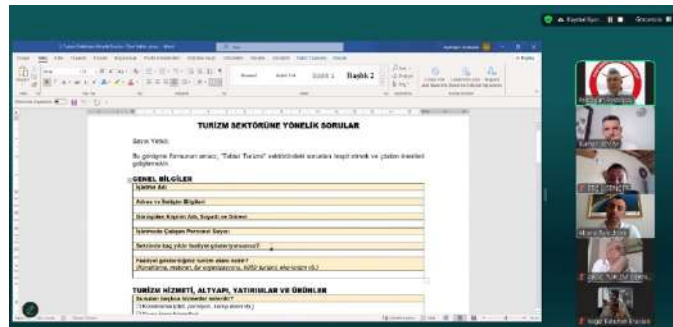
TURİZM SEKTÖRÜNE YÖNELİK SORULAR

Sayın Yetkili;

Bu görüşme formunun amacı, "Tabiat Turizmi" sektöründeki sorunları tespit etmek ve çözüm önerileri geliştirmektir.

GENEL BİLGİLER

İşletme Adı:

Adres ve İletişim Bilgileri

Görüşülen Kişinin Adı, Soyadı ve Ünvanı

İşletmede Çalışan Personel Sayısı:

Sektörde kaç yıldır faaliyet gösteriyorsunuz?

Faaliyet gösterdiğiniz turizm alanı nedir?
(Konaklama, mekan, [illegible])

TURİZM HİZMETİ, ALTYAPI, YATIRIMLAR VE ÜRÜNLER

Sunulan başlıca hizmetler nelerdir?

Başlık 2